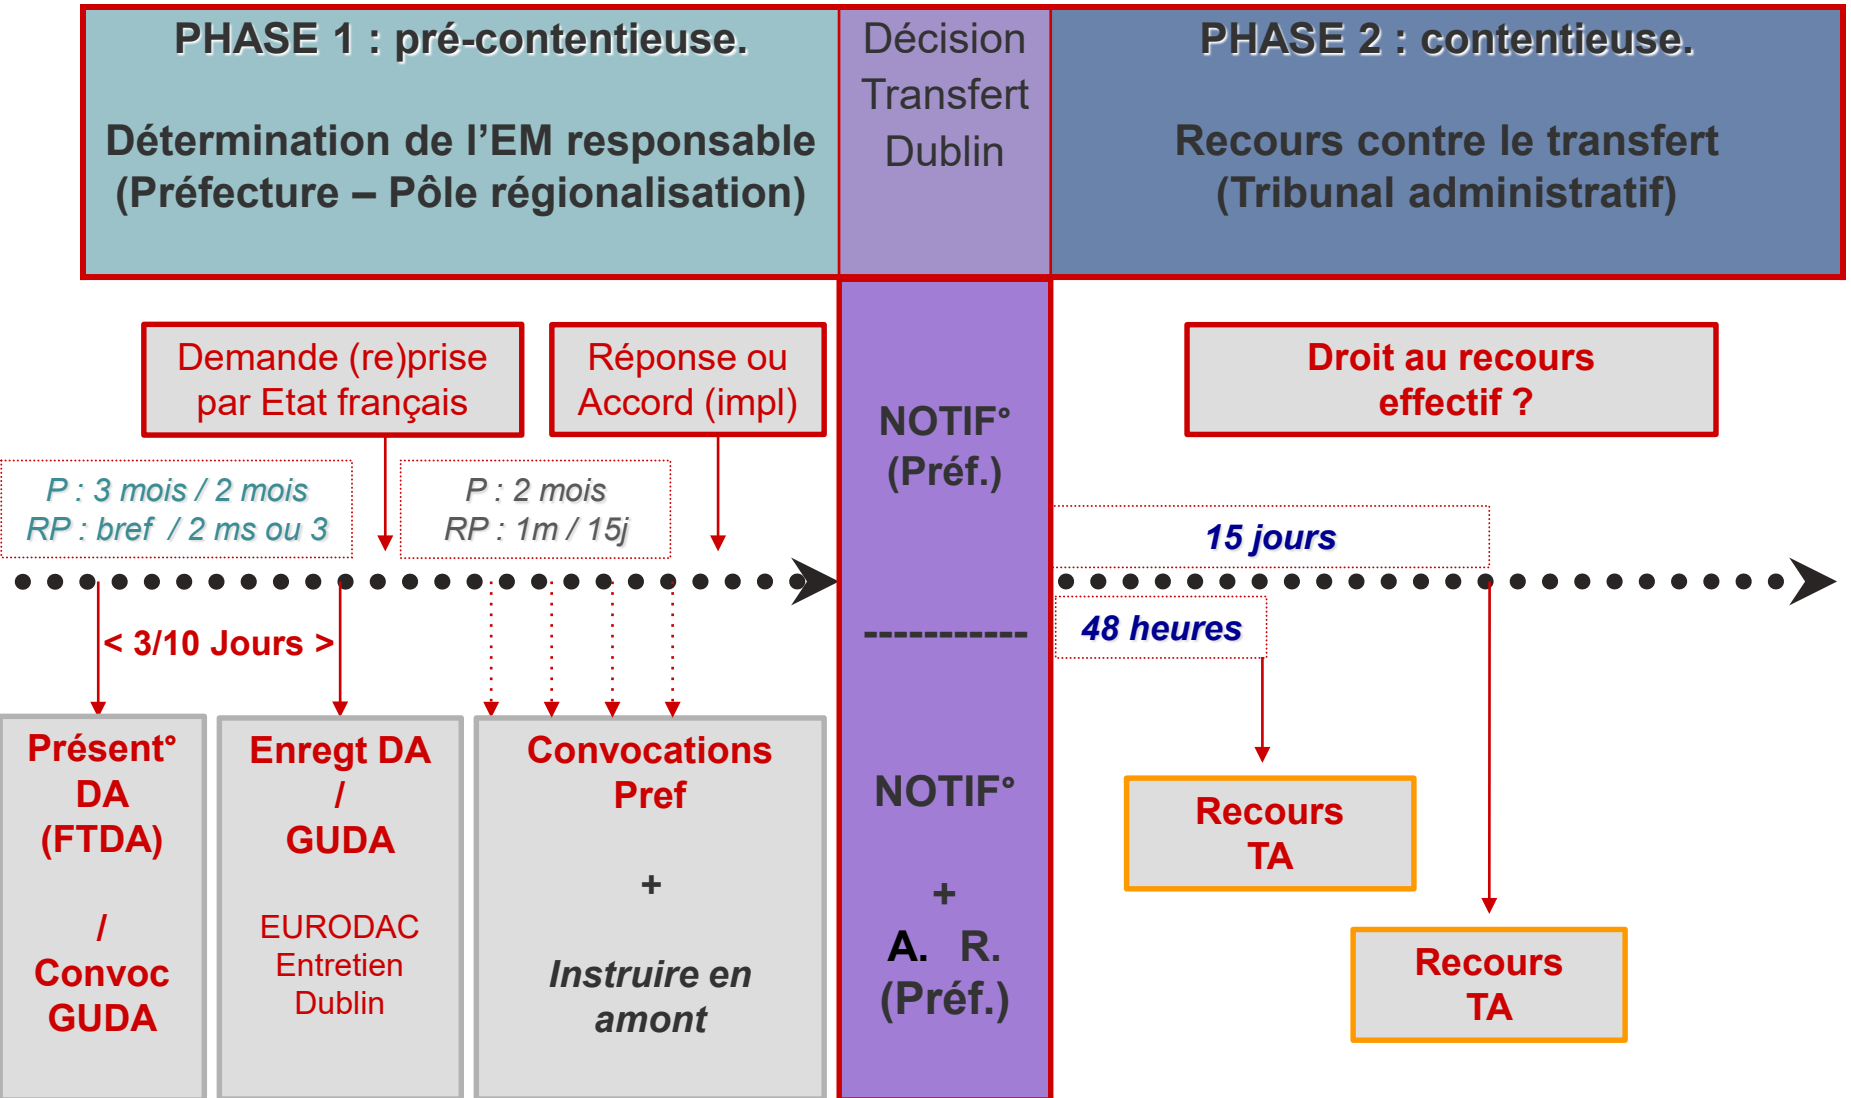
PHASE 1 : pré-contentieuse.

Détermination de l'EM responsable (Préfecture – Pôle régionalisation)

Décision Transfert Dublin

PHASE 2 : contentieuse.

Recours contre le transfert (Tribunal administratif)

Demande (re)prise par Etat français

Réponse ou Accord (impl)

NOTIF° (Préf.)

Droit au recours effectif ?

P : 3 mois / 2 mois
RP : bref / 2 ms ou 3

P : 2 mois
RP : 1m / 15j

15 jours

-----------

48 heures

< 3/10 Jours >

Présent° DA (FTDA)

/

Convoc GUDA

Enregt DA / GUDA

EURODAC
Entretien
Dublin

Convocations Pref

+

Instruire en amont

NOTIF°

+

A. R. (Préf.)

Recours TA

Recours TA